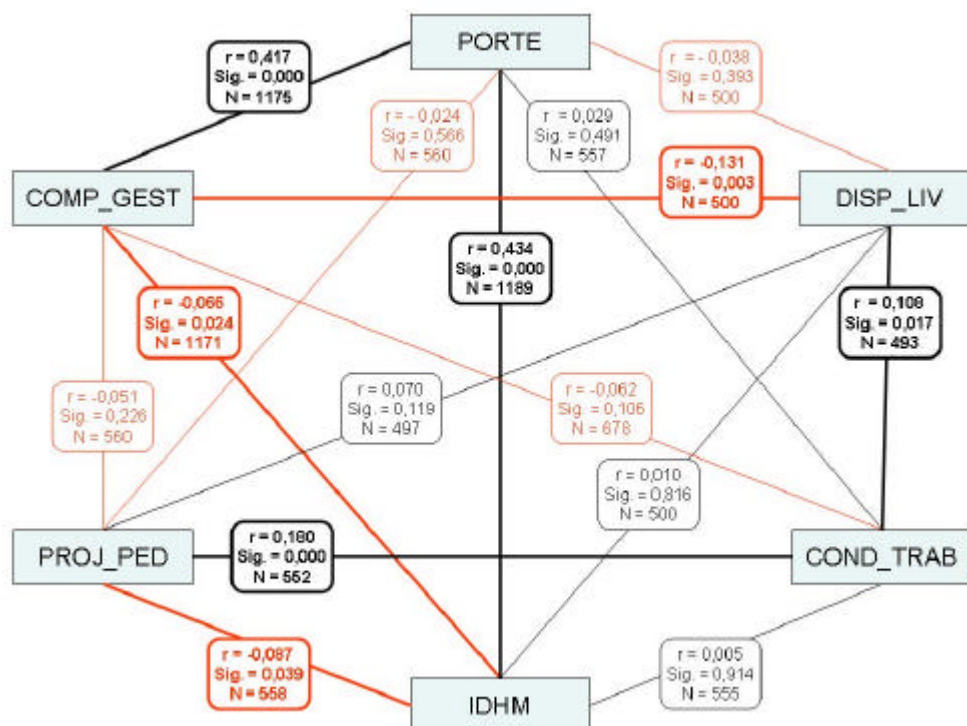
PORTE

r = 0,417
Sig. = 0,000
N = 1175

r = - 0,038
Sig. = 0,393
N = 500

r = - 0,024
Sig. = 0,566
N = 560

r = 0,029
Sig. = 0,491
N = 557

COMP_GEST

r = -0,131
Sig. = 0,003
N = 500

DISP_LIV

r = 0,434
Sig. = 0,000
N = 1189

r = -0,066
Sig. = 0,024
N = 1171

r = 0,108
Sig. = 0,017
N = 493

r = -0,051
Sig. = 0,226
N = 560

r = 0,070
Sig. = 0,119
N = 497

r = -0,062
Sig. = 0,106
N = 678

r = 0,010
Sig. = 0,816
N = 500

PROJ_PED

r = 0,180
Sig. = 0,000
N = 552

COND_TRAB

r = -0,087
Sig. = 0,039
N = 558

r = 0,005
Sig. = 0,914
N = 555

IDHM